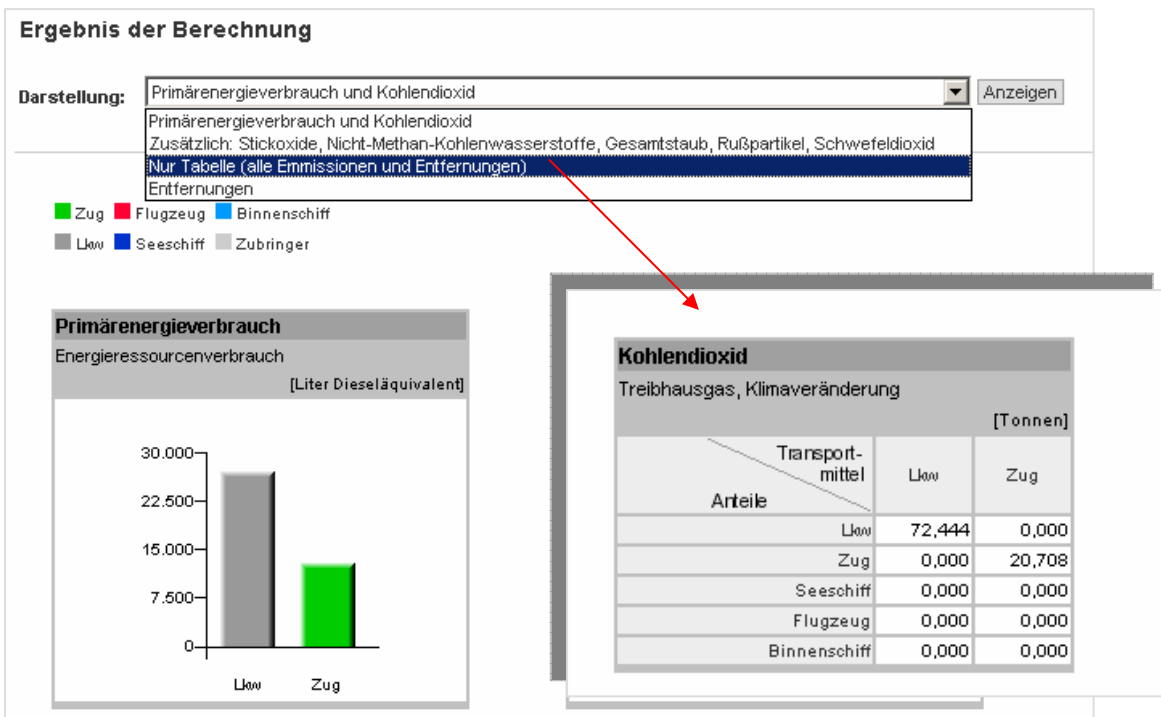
Ergebnis der Berechnung

Darstellung: Primärenergieverbrauch und Kohlendioxid Anzeigen

Primärenergieverbrauch und Kohlendioxid
Zusätzlich: Stickoxide, Nicht-Methan-Kohlenwasserstoffe, Gesamtstaub, Rußpartikel, Schwefeldioxid
Nur Tabelle (alle Emmissionen und Entfernungen)
Entfernungen

Zug Flugzeug Binnenschiff
Lkw Seeschiff Zubringer

Primärenergieverbrauch
Energieressourcenverbrauch
[Liter Dieseläquivalent]

30.000
22.500
15.000
7.500
0

Lkw Zug

Kohlendioxid
Treibhausgas, Klimaveränderung
[Tonnen]

| Transport-mittel / Anteile | Lkw | Zug |
|---|---|---|
| Lkw | 72,444 | 0,000 |
| Zug | 0,000 | 20,708 |
| Seeschiff | 0,000 | 0,000 |
| Flugzeug | 0,000 | 0,000 |
| Binnenschiff | 0,000 | 0,000 |